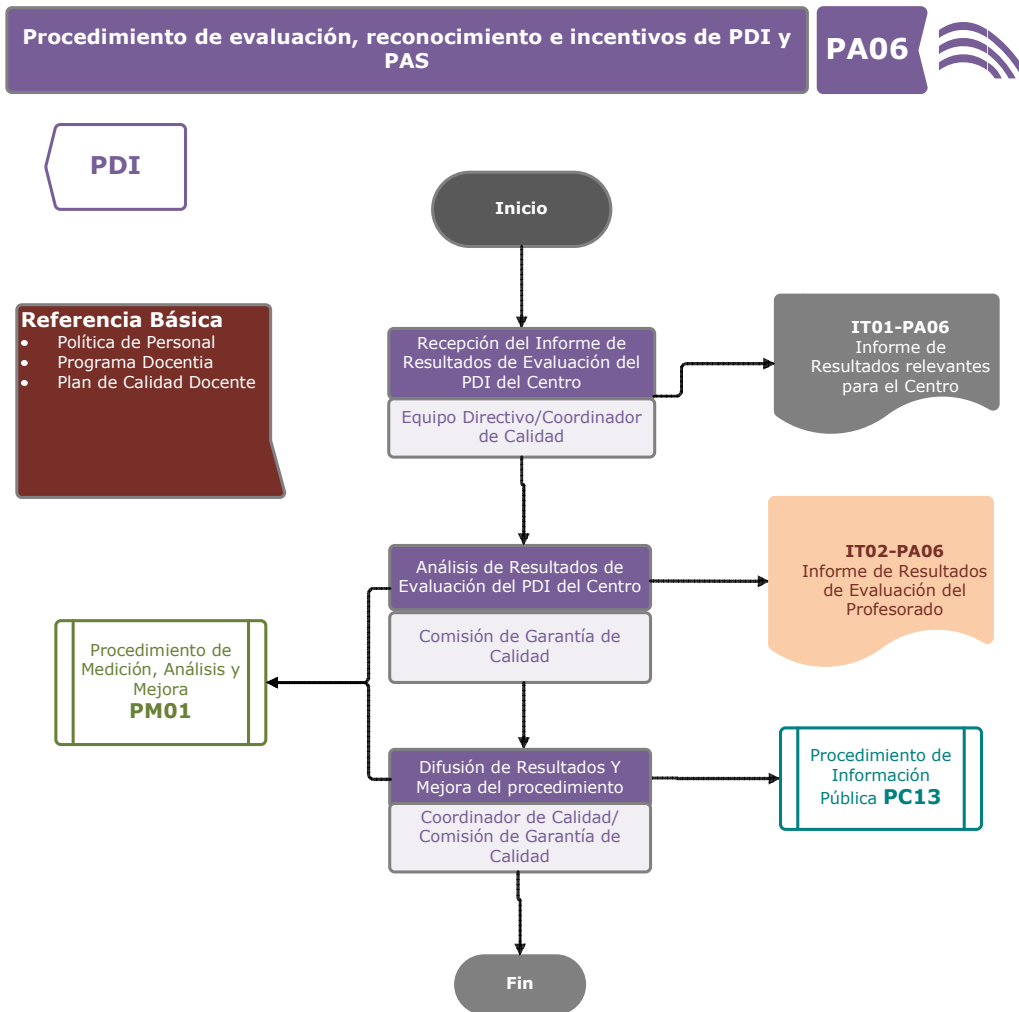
Procedimiento de evaluación, reconocimiento e incentivos de PDI y PAS

PA06

PDI

Inicio

Referencia Básica
- Política de Personal
- Programa Docentia
- Plan de Calidad Docente

Recepción del Informe de Resultados de Evaluación del PDI del Centro

Equipo Directivo/Coordinador de Calidad

IT01-PA06
Informe de Resultados relevantes para el Centro

Análisis de Resultados de Evaluación del PDI del Centro

Comisión de Garantía de Calidad

IT02-PA06
Informe de Resultados de Evaluación del Profesorado

Procedimiento de Medición, Análisis y Mejora
PM01

Difusión de Resultados Y Mejora del procedimiento

Coordinador de Calidad/ Comisión de Garantía de Calidad

Procedimiento de Información Pública PC13

Fin